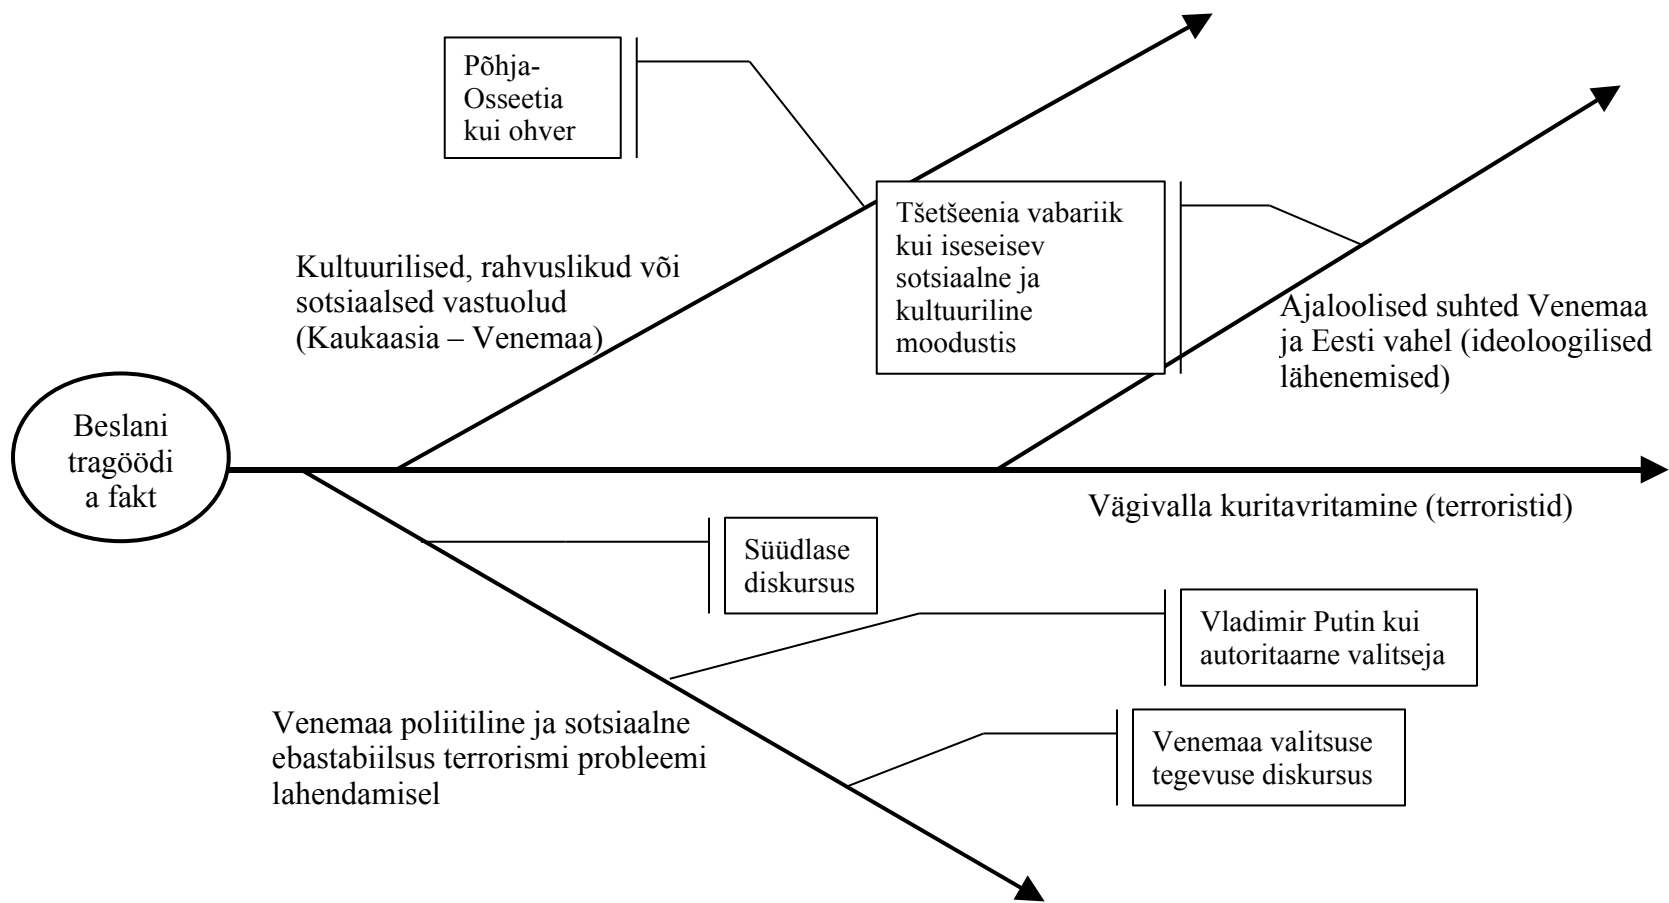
Põhja-Osseetia kui ohver

Tšetšeenia vabariik kui iseseisev sotsiaalne ja kultuuriline moodustis

Kultuurilised, rahvuslikud või sotsiaalsed vastuolud (Kaukaasia – Venemaa)

Ajaloolised suhted Venemaa ja Eesti vahel (ideoloogilised lähenemised)

Beslani tragöödia fakt

Vägivalla kuritavritamine (terroristid)

Süüdlase diskursus

Vladimir Putin kui autoritaarne valitseja

Venemaa poliitiline ja sotsiaalne ebastabiilsus terrorismi probleemi lahendamisel

Venemaa valitsuse tegevuse diskursus